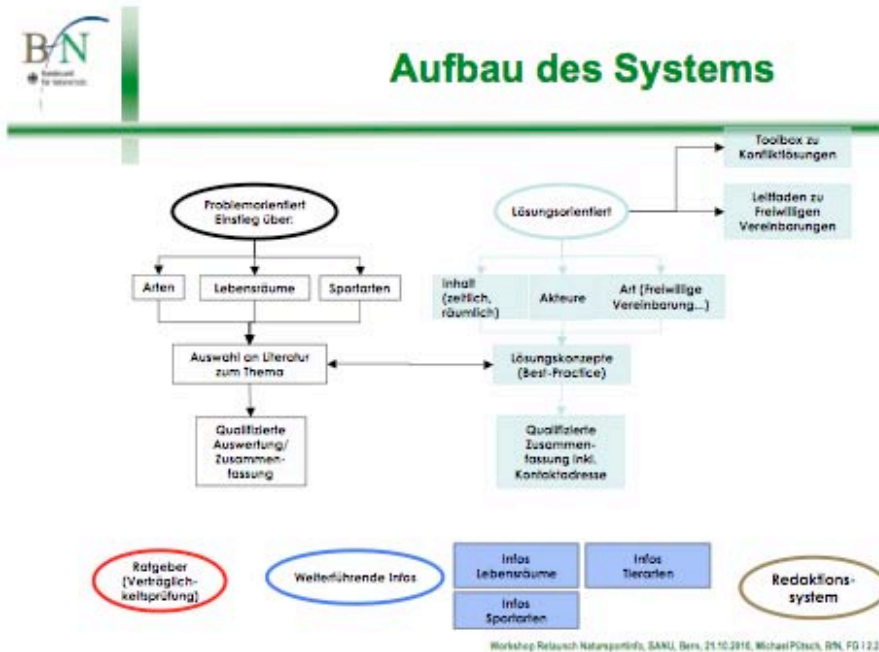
BfN
Bundesamt für Naturschutz

Aufbau des Systems

Problemorientiert Einstieg über:

Arten

Lebensräume

Sportarten

Auswahl an Literatur zum Thema

Qualifizierte Auswertung/ Zusammenfassung

Lösungsorientiert

Toolbox zu Konfliktlösungen

Leitfaden zu Freiwilligen Vereinbarungen

Inhalt (zeitlich, räumlich)

Akteure

Art (Freiwillige Vereinbarung...)

Lösungskonzepte (Best-Practice)

Qualifizierte Zusammenfassung inkl. Kontaktadresse

Ratgeber (Verträglichkeitsprüfung)

Weiterführende Infos

Infos Lebensräume

Infos Tierarten

Infos Sportarten

Redaktionssystem

Workshop Relaunch Natursportinfo, SANU, Bern, 21.10.2010, Michael Pütsch, BfN, FG I 2.2